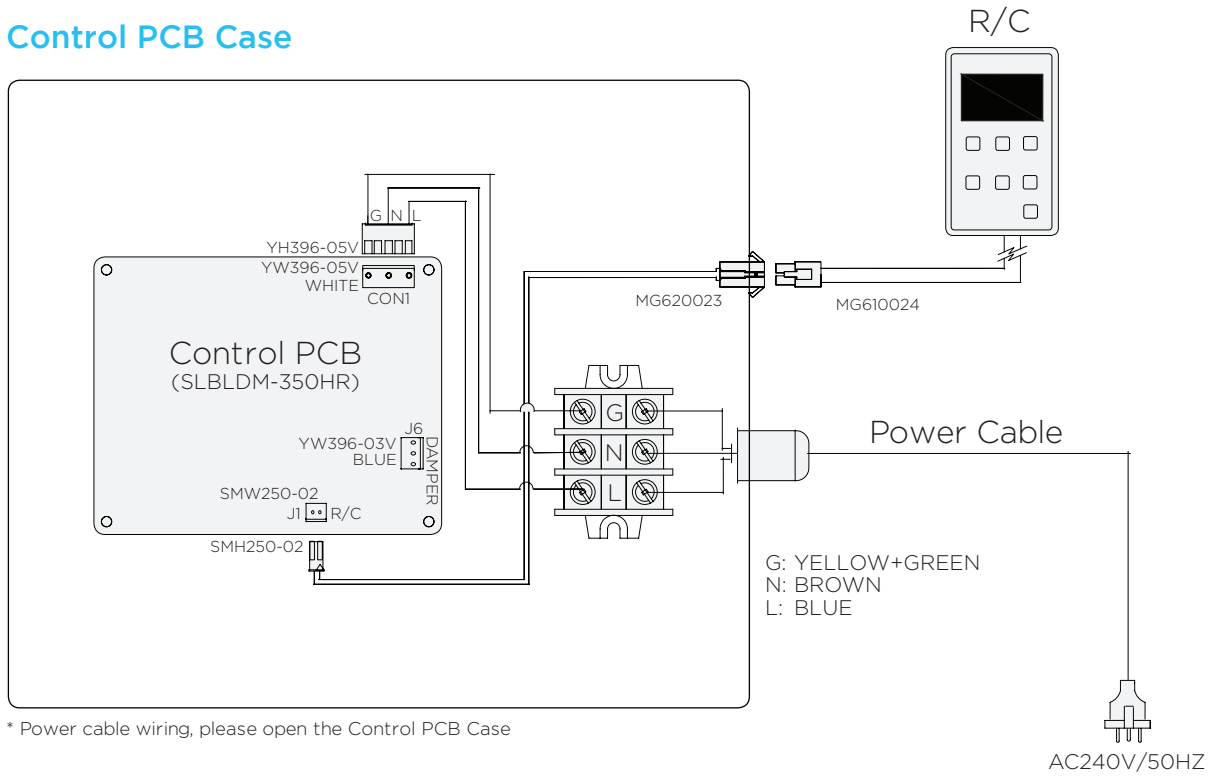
Control PCB Case

R/C

G N L
YH396-05V
YW396-05V
WHITE
CON1

Control PCB
(SLBLDM-350HR)

J6
YW396-03V
BLUE
DAMPER

SMW250-02
J1 R/C

SMH250-02

MG620023
MG610024

G
N
L

Power Cable

G: YELLOW+GREEN
N: BROWN
L: BLUE

* Power cable wiring, please open the Control PCB Case

AC240V/50HZ